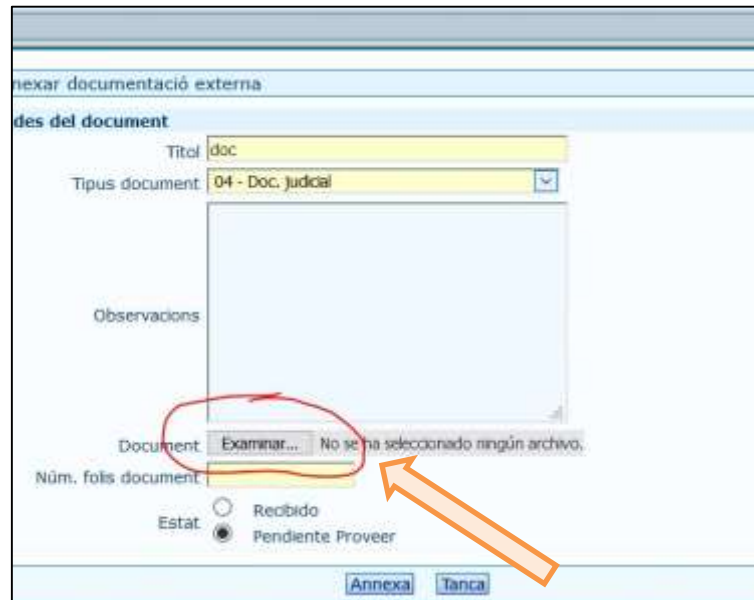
nexar documentació externa

des del document

Titol doc

Tipus document 04 - Doc. judicial

Observacions

Document Examinar... No se ha seleccionado ningún archivo.

Núm. folis document

Estat Recibido
Pendiente Proveer

Annexa Tanca